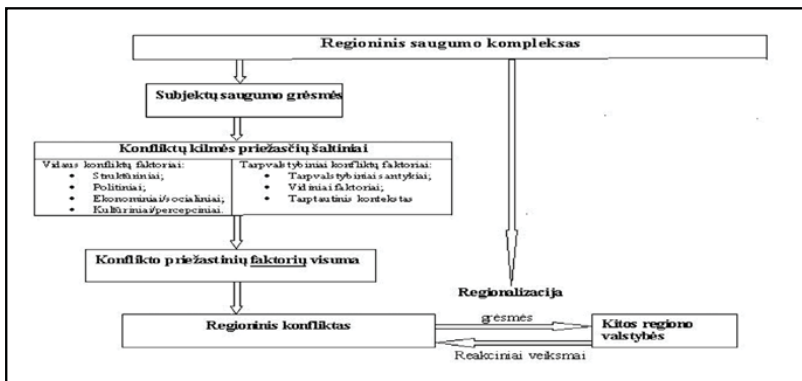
Regioninis saugumo kompleksas

Subjektų saugumo grėsmės

Konfliktų kilmės priežasčių šaltiniai

Vidaus konfliktų faktoriai:
• Struktūriniai;
• Politiniai;
• Ekonominiai/socialiniai;
• Kultūriniai/perceptiniai.

Tarpvalstybiniai konfliktų faktoriai:
• Tarpvalstybiniai santykiai;
• Vidiniai faktoriai;
• Tarptautinis kontekstas

Konflikto priežastinių faktorių visuma

Regionalizacija

Regioninis konfliktas

grėsmės

Kitos regiono valstybės

Reakciniai veiksmai